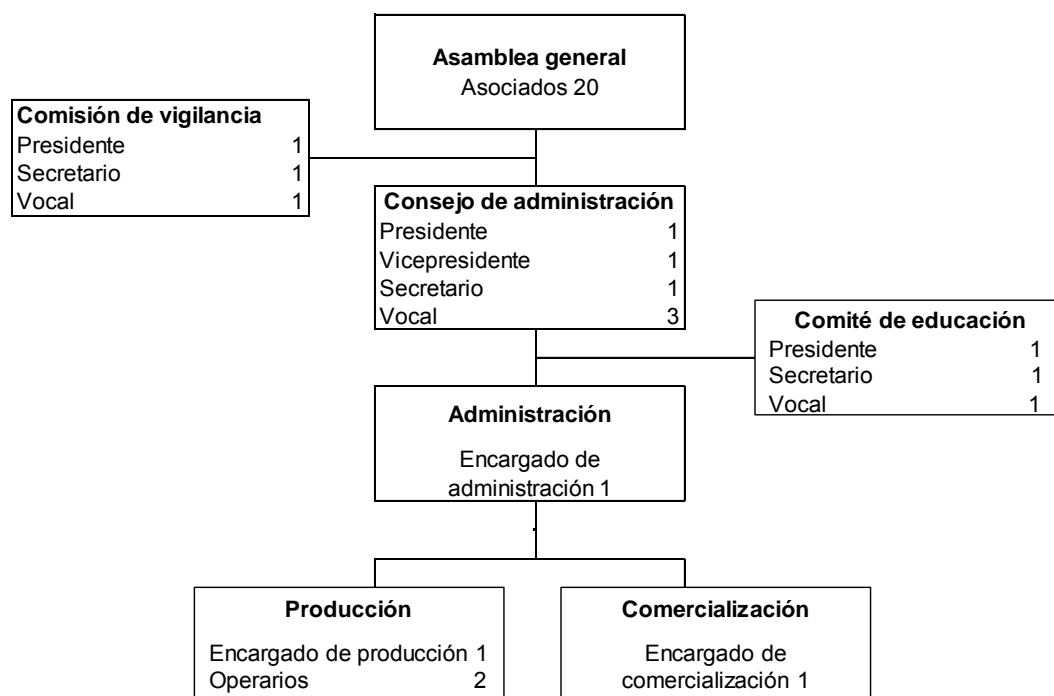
Asamblea general
Asociados 20

Comisión de vigilancia
Presidente 1
Secretario 1
Vocal 1

Consejo de administración
Presidente 1
Vicepresidente 1
Secretario 1
Vocal 3

Comité de educación
Presidente 1
Secretario 1
Vocal 1

Administración
Encargado de administración 1

Producción
Encargado de producción 1
Operarios 2

Comercialización
Encargado de comercialización 1